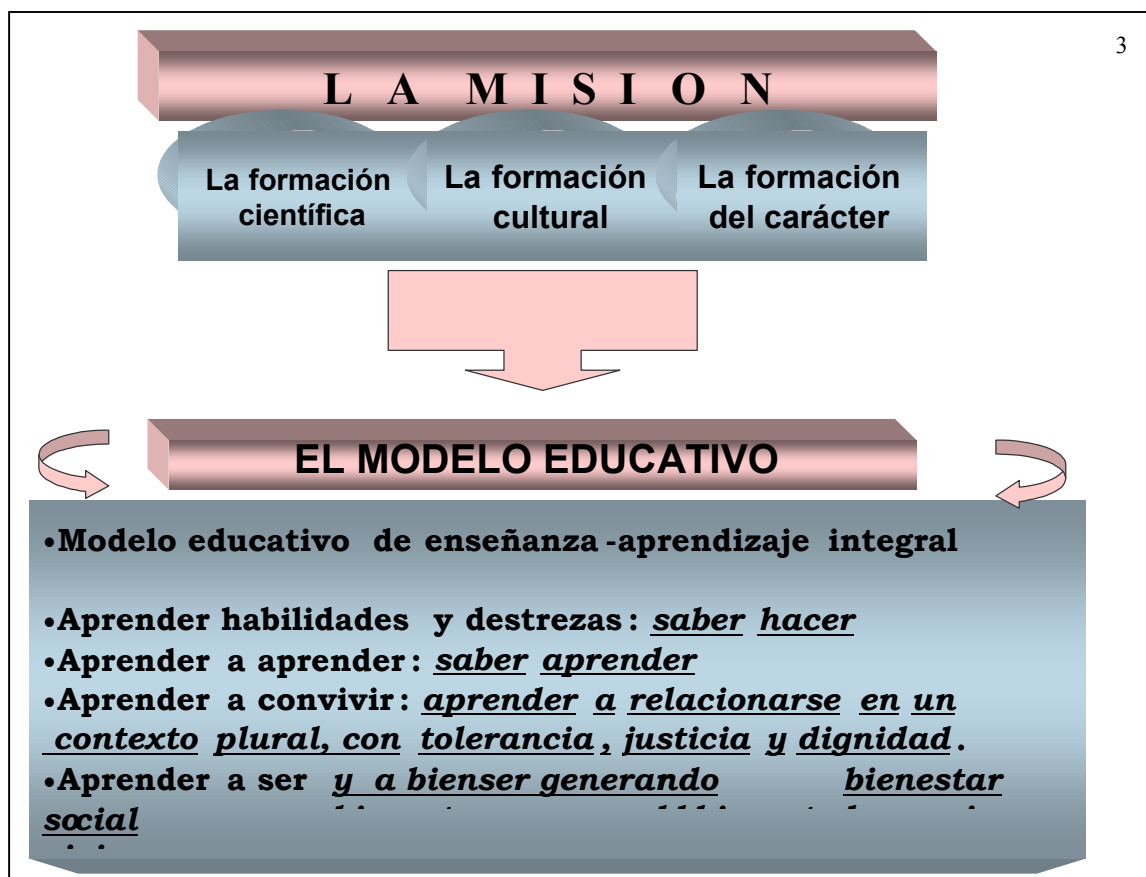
3

L A M I S I O N

La formación científica

La formación cultural

La formación del carácter

EL MODELO EDUCATIVO

•Modelo educativo de enseñanza-aprendizaje integral

•Aprender habilidades y destrezas: *saber hacer*
•Aprender a aprender: *saber aprender*
•Aprender a convivir: *aprender a relacionarse en un contexto plural, con tolerancia, justicia y dignidad.*
•Aprender a ser *y a bienser generando bienestar social* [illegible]